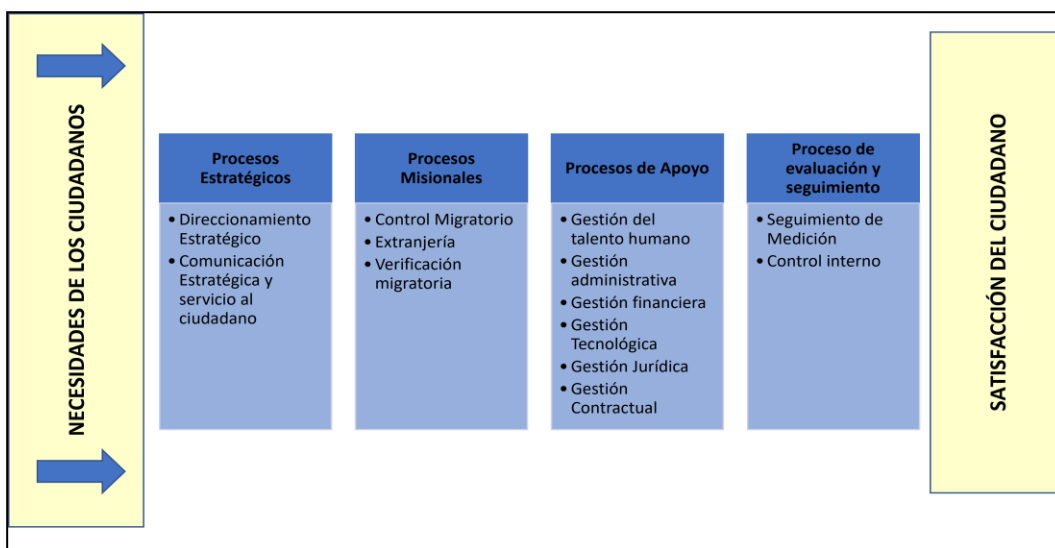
NECESIDADES DE LOS CIUDADANOS

Procesos Estratégicos
• Direccionamiento Estratégico
• Comunicación Estratégica y servicio al ciudadano

Procesos Misionales
• Control Migratorio
• Extranjería
• Verificación migratoria

Procesos de Apoyo
• Gestión del talento humano
• Gestión administrativa
• Gestión financiera
• Gestión Tecnológica
• Gestión Jurídica
• Gestión Contractual

Proceso de evaluación y seguimiento
• Seguimiento de Medición
• Control interno

SATISFACCIÓN DEL CIUDADANO